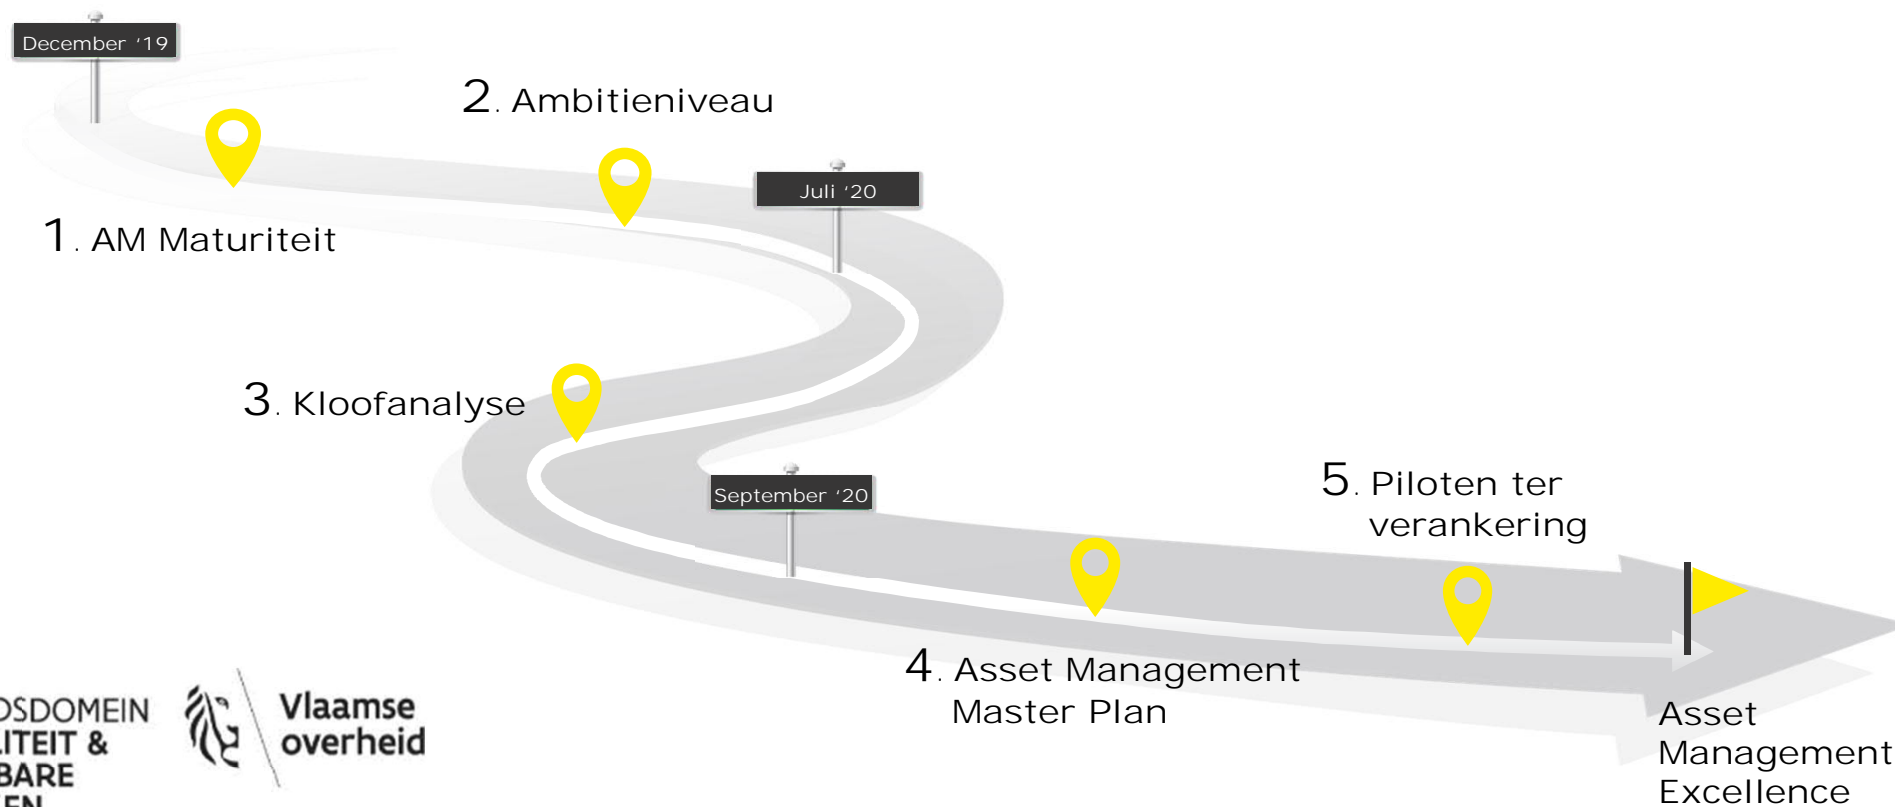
December '19

2. Ambitieniveau

Juli '20

1. AM Maturiteit

3. Kloofanalyse

September '20

5. Piloten ter verankering

4. Asset Management Master Plan

Asset Management Excellence

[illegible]SDOMEIN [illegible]ITEIT & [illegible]BARE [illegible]EN

Vlaamse overheid